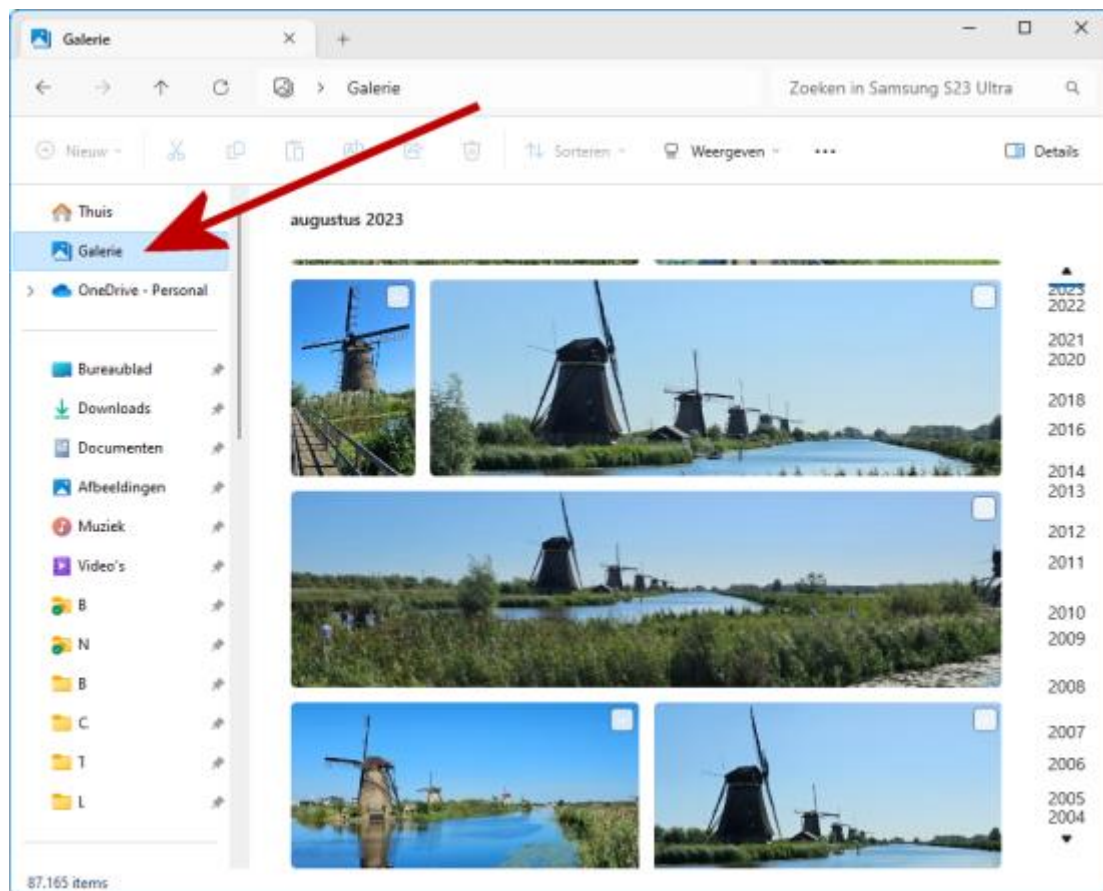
Galerie
Galerie
Zoeken in Samsung S23 Ultra
Nieuw
Sorteren
Weergeven
...
Details
Thuis
Galerie
OneDrive - Personal
Bureaublad
Downloads
Documenten
Afbeeldingen
Muziek
Video's
B
N
B
C
T
L
87.165 items
augustus 2023
2023
2022
2021
2020
2018
2016
2014
2013
2012
2011
2010
2009
2008
2007
2006
2005
2004